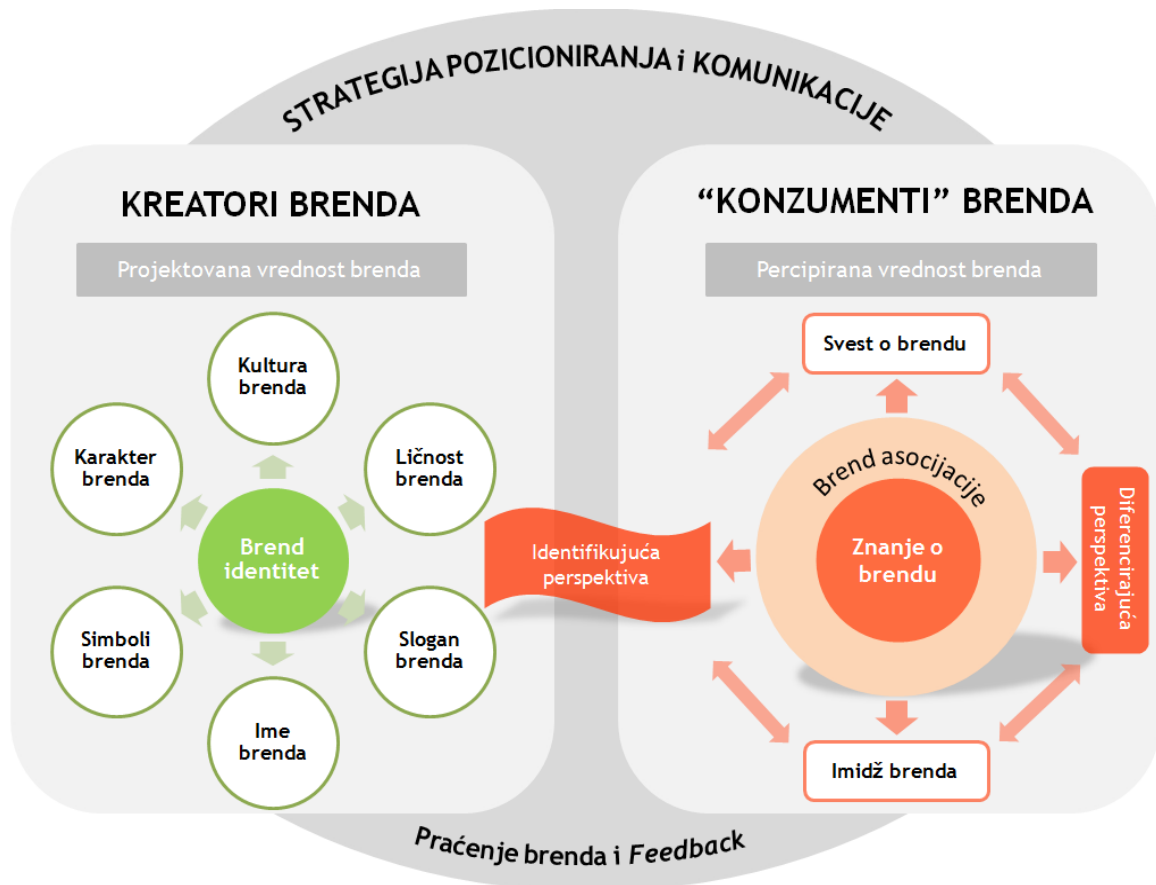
STRATEGIJA POZICIONIRANJA i KOMUNIKACIJE

KREATORI BRENDA

Projektovana vrednost brenda

Kultura brenda

Karakter brenda

Ličnost brenda

Brend identitet

Simboli brenda

Slogan brenda

Ime brenda

Identifikujuća perspektiva

"KONZUMENTI" BRENDA

Percipirana vrednost brenda

Svest o brendu

Brend asocijacije

Znanje o brendu

Diferencirajuća perspektiva

Imidž brenda

Praćenje brenda i Feedback